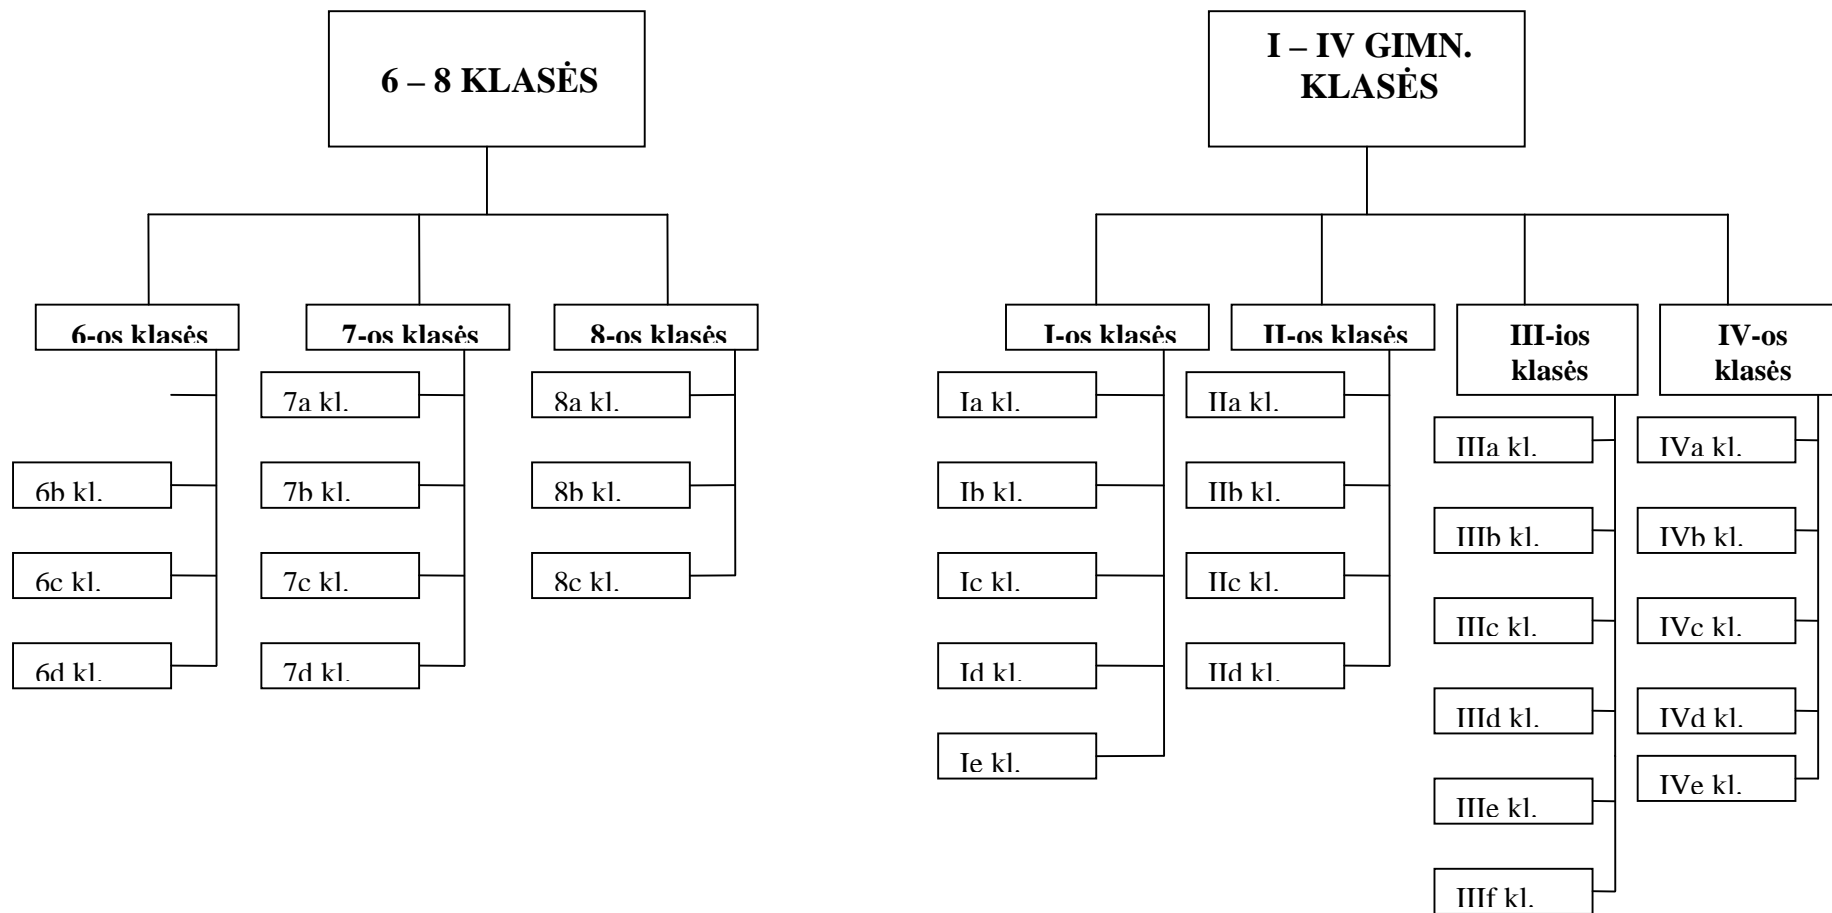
6 – 8 KLASĖS

6-os klasės

6b kl.

6c kl.

6d kl.

7-os klasės

7a kl.

7b kl.

7c kl.

7d kl.

8-os klasės

8a kl.

8b kl.

8c kl.

I – IV GIMN. KLASĖS

I-os klasės

Ia kl.

Ib kl.

Ic kl.

Id kl.

Ie kl.

II-os klasės

IIa kl.

IIb kl.

IIc kl.

IId kl.

III-ios klasės

IIIa kl.

IIIb kl.

IIIc kl.

IIId kl.

IIIe kl.

IIIf kl.

IV-os klasės

IVa kl.

IVb kl.

IVc kl.

IVd kl.

IVe kl.